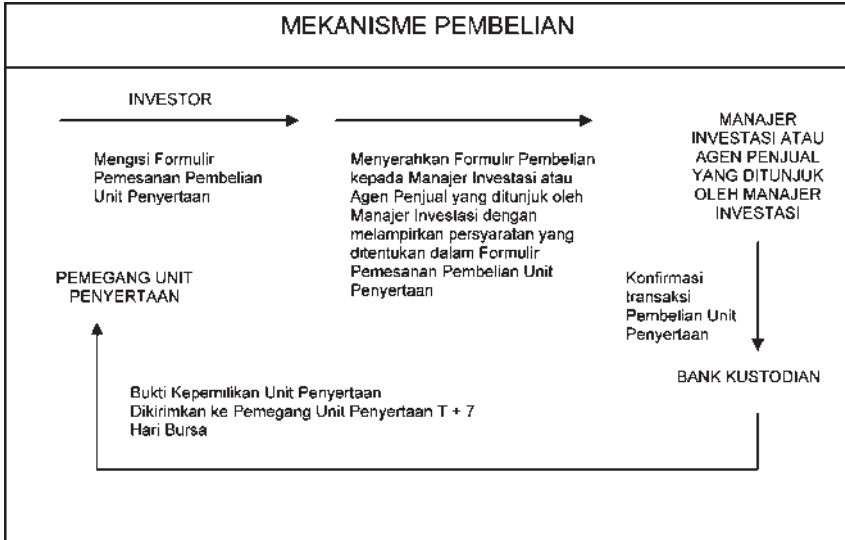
MEKANISME PEMBELIAN

INVESTOR

Mengisi Formulir Pemesanan Pembelian Unit Penyertaan

Menyerahkan Formulir Pembelian kepada Manajer Investasi atau Agen Penjual yang ditunjuk oleh Manajer Investasi dengan melampirkan persyaratan yang ditentukan dalam Formulir Pemesanan Pembelian Unit Penyertaan

MANAJER INVESTASI ATAU AGEN PENJUAL YANG DITUNJUK OLEH MANAJER INVESTASI

Konfirmasi transaksi Pembelian Unit Penyertaan

BANK KUSTODIAN

PEMEGANG UNIT PENYERTAAN

Bukti Kepemilikan Unit Penyertaan Dikirimkan ke Pemegang Unit Penyertaan T + 7 Hari Bursa